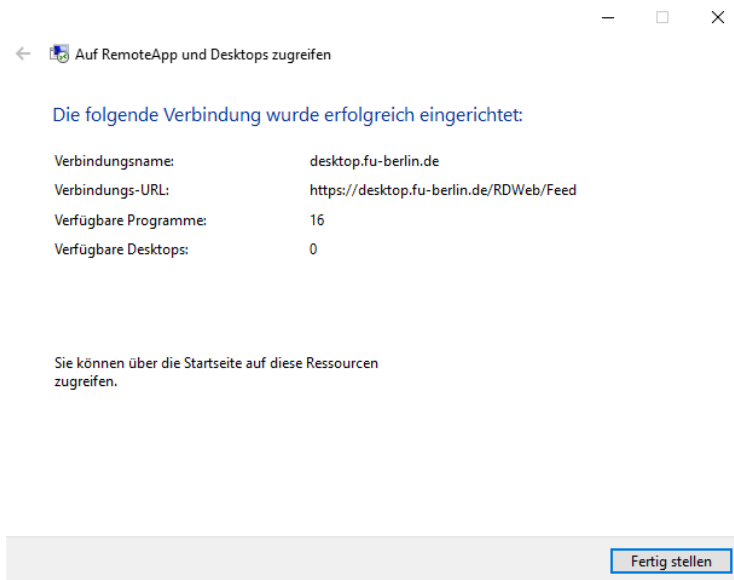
Auf RemoteApp und Desktops zugreifen

Die folgende Verbindung wurde erfolgreich eingerichtet:

| | |
|---|---|
| Verbindungsname: | desktop.fu-berlin.de |
| Verbindungs-URL: | https://desktop.fu-berlin.de/RDWeb/Feed |
| Verfügbare Programme: | 16 |
| Verfügbare Desktops: | 0 |

Sie können über die Startseite auf diese Ressourcen zugreifen.

Fertig stellen